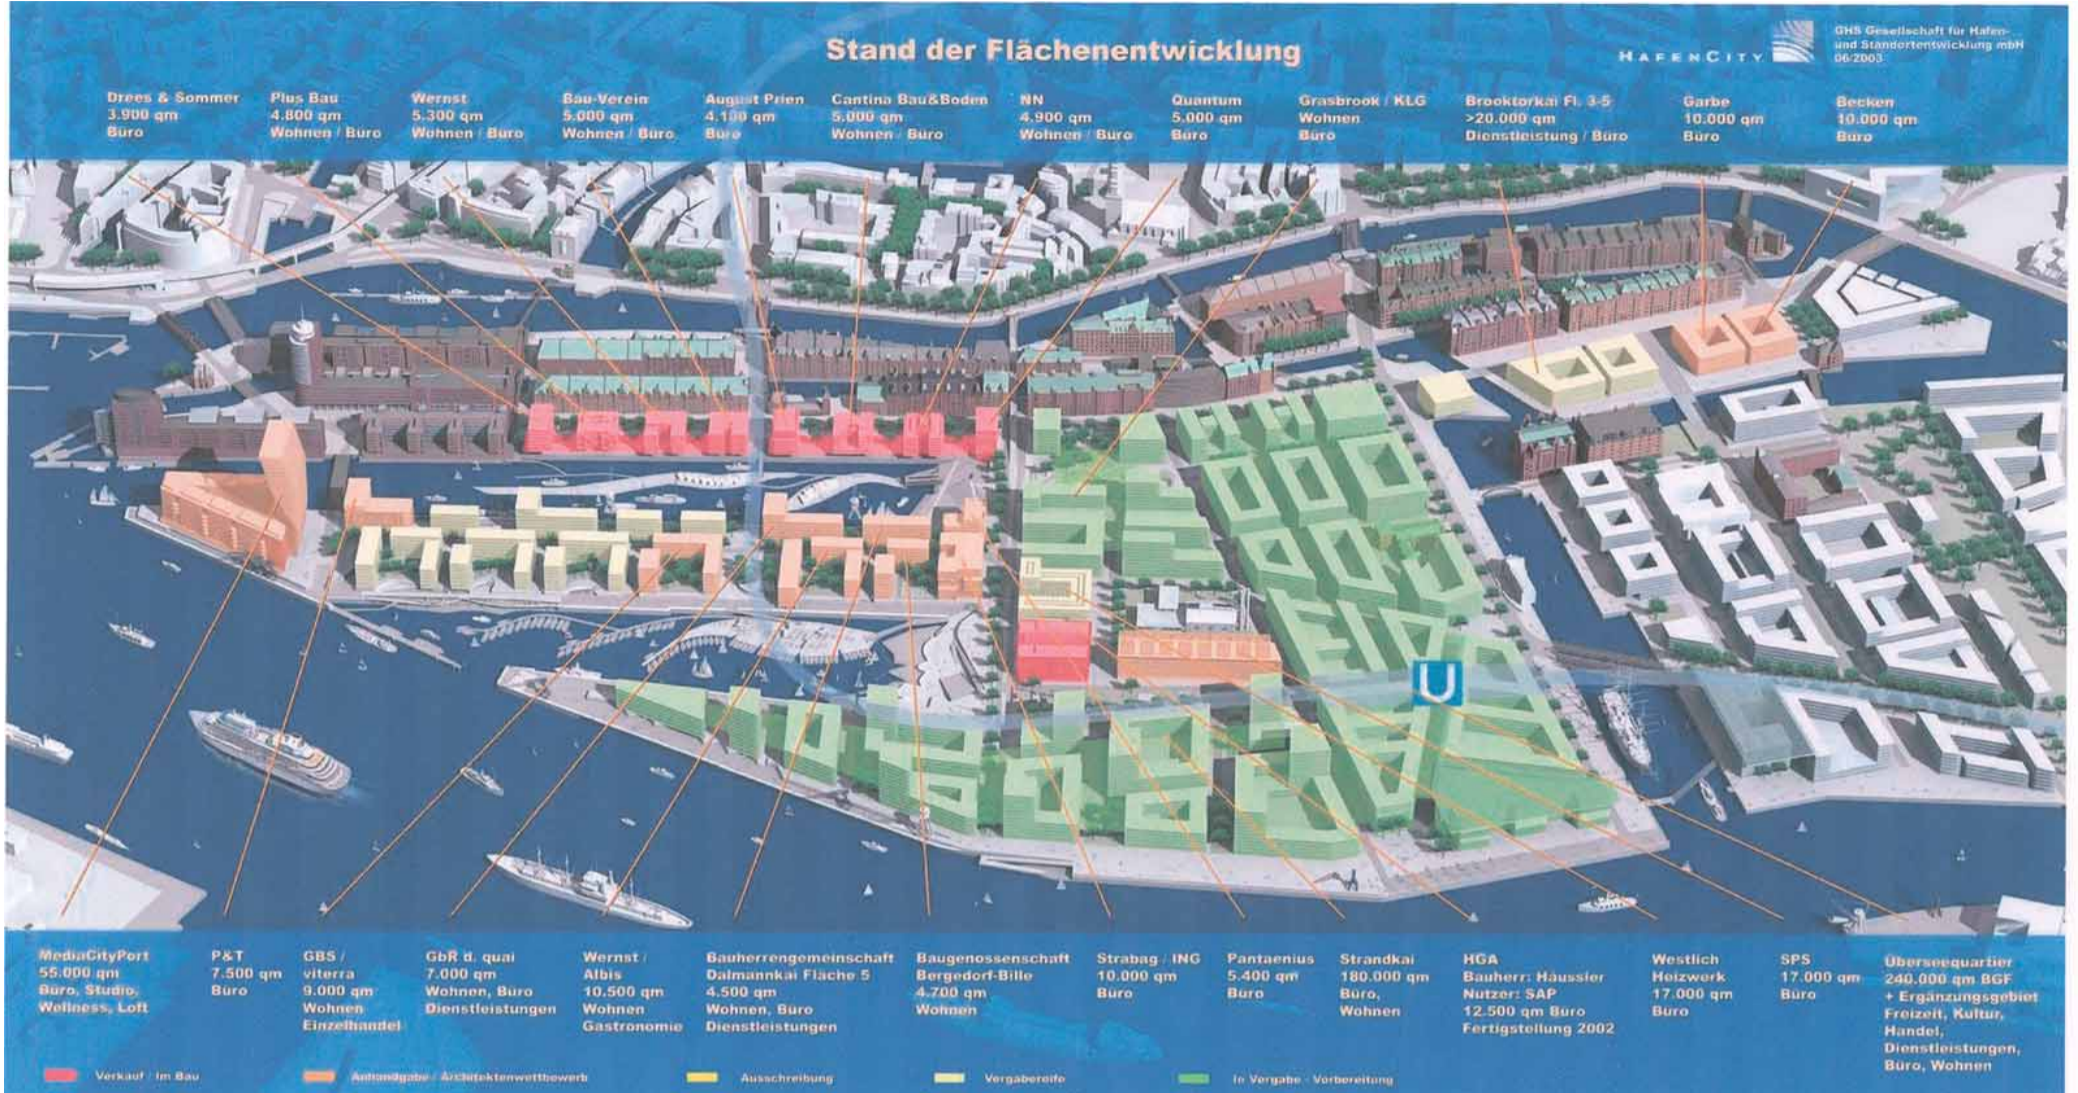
Stand der Flächenentwicklung

HafenCity

GHS Gesellschaft für Hafen- und Standortentwicklung mbH 06/2003

Drees & Sommer 3.900 qm Büro

Plus Bau 4.800 qm Wohnen / Büro

Wernst 5.300 qm Wohnen / Büro

Bau-Verein 5.000 qm Wohnen / Büro

August Prien 4.100 qm Büro

Cantina Bau&Boden 5.000 qm Wohnen / Büro

NN 4.900 qm Wohnen / Büro

Quantum 5.000 qm Büro

Grasbrook / KLG Wohnen Büro

Brooktorkai Fl. 3-5 >20.000 qm Dienstleistung / Büro

Garbe 10.000 qm Büro

Becken 10.000 qm Büro

U

MediaCityPort 55.000 qm Büro, Studio, Wellness, Loft

P&T 7.500 qm Büro

GBS / viterra 9.000 qm Wohnen Einzelhandel

GbR d. quai 7.000 qm Wohnen, Büro Dienstleistungen

Wernst / Albis 10.500 qm Wohnen Gastronomie

Bauherrengemeinschaft Dalmannkai Fläche 5 4.500 qm Wohnen, Büro Dienstleistungen

Baugenossenschaft Bergedorf-Bille 4.700 qm Wohnen

Strabag / ING 10.000 qm Büro

Pantaenius 5.400 qm Büro

Strandkai 180.000 qm Büro, Wohnen

HGA Bauherr: Häussler Nutzer: SAP 12.500 qm Büro Fertigstellung 2002

Westlich Heizwerk 17.000 qm Büro

SPS 17.000 qm Büro

Überseequartier 240.000 qm BGF + Ergänzungsgebiet Freizeit, Kultur, Handel, Dienstleistungen, Büro, Wohnen

Verkauf / Im Bau

Anhandgabe / Architektenwettbewerb

Ausschreibung

Vergabereife

In Vergabe - Vorbereitung